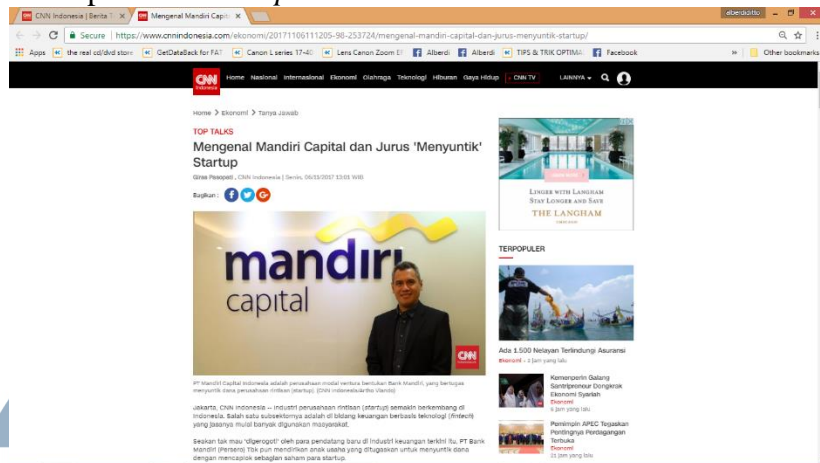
CNN Indonesia | Berita T ×
Mengenal Mandiri Capit ×
alberdiditto
Secure | https://www.cnnindonesia.com/ekonomi/20171106111205-98-253724/mengenal-mandiri-capital-dan-jurus-menyuntik-startup/
Apps | the real cd/dvd store | GetDataBack for FAT | Canon L series 17-40 | Lens Canon Zoom EF | Alberdi | Alberdi | TIPS & TRIK OPTIMA | Facebook | » | Other bookmarks

CNN Indonesia | Home | Nasional | Internasional | Ekonomi | Olahraga | Teknologi | Hiburan | Gaya Hidup | CNN TV | LAINNYA

Home > Ekonomi > Tanya Jawab

TOP TALKS

Mengenal Mandiri Capital dan Jurus 'Menyuntik' Startup

Giras Pasopati , CNN Indonesia | Senin, 06/11/2017 12:01 WIB

Bagikan :

mandiri capital

PT Mandiri Capital Indonesia adalah perusahaan modal ventura bentukan Bank Mandiri, yang bertugas menyuntik dana perusahaan rintisan (startup). (CNN Indonesia/Adhi Wicaksono)

Jakarta, CNN Indonesia -- Industri perusahaan rintisan (startup) semakin berkembang di Indonesia. Salah satu subsektornya adalah di bidang keuangan berbasis teknologi (fintech) yang jasanya mulai banyak digunakan masyarakat.

Seakan tak mau 'digerogoti' oleh para pendatang baru di industri keuangan terkini itu, PT Bank Mandiri (Persero) Tbk pun mendirikan anak usaha yang ditugaskan untuk menyuntik dana dengan mencaplok sebagian saham para startup.

LINGER WITH LANGHAM
STAY LONGER AND SAVE
THE LANGHAM

TERPOPULER

Ada 1.500 Nelayan Terlindungi Asuransi
Ekonomi • 3 jam yang lalu

Kemenperin Galang Santripreneur Dongkrak Ekonomi Syariah
Ekonomi
6 jam yang lalu

Pemimpin APEC Tegaskan Pentingnya Perdagangan Terbuka
Ekonomi
21 jam yang lalu